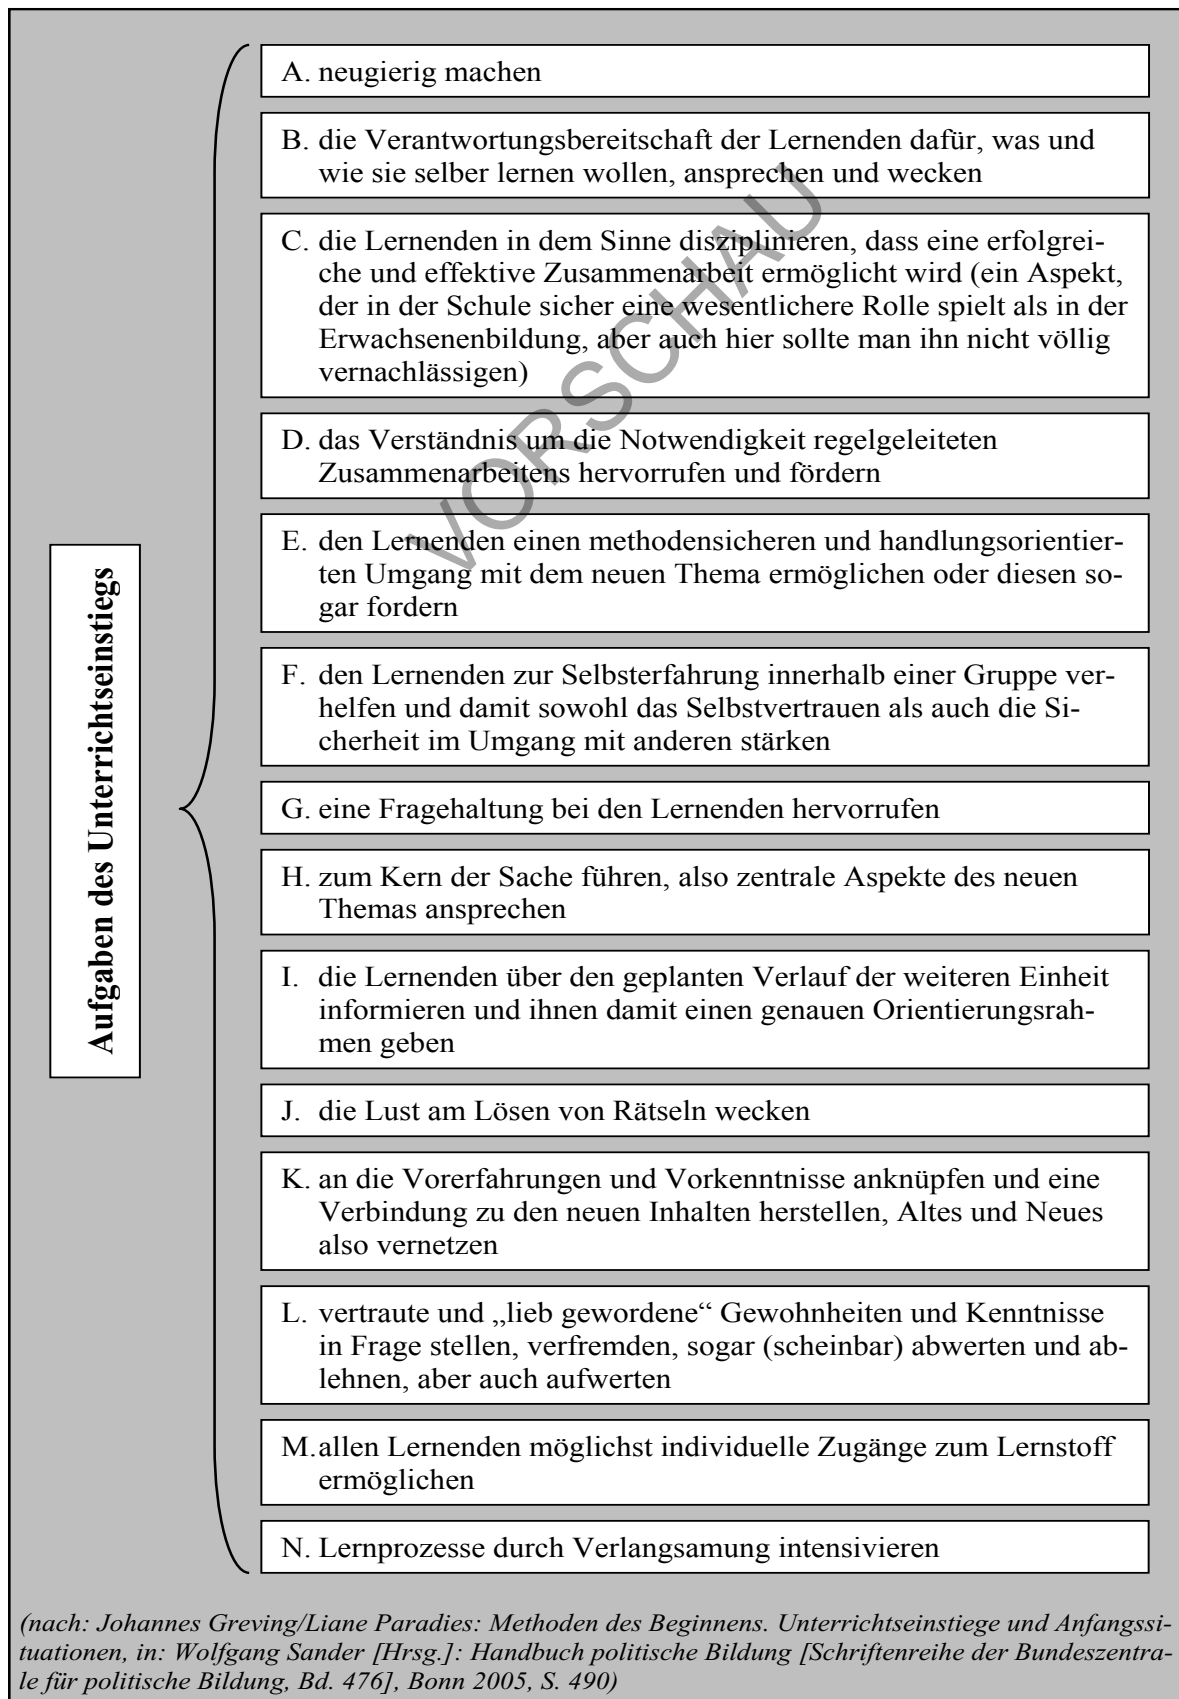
Aufgaben des Unterrichtseinstiegs

A. neugierig machen

B. die Verantwortungsbereitschaft der Lernenden dafür, was und wie sie selber lernen wollen, ansprechen und wecken

C. die Lernenden in dem Sinne disziplinieren, dass eine erfolgreiche und effektive Zusammenarbeit ermöglicht wird (ein Aspekt, der in der Schule sicher eine wesentlichere Rolle spielt als in der Erwachsenenbildung, aber auch hier sollte man ihn nicht völlig vernachlässigen)

D. das Verständnis um die Notwendigkeit regelgeleiteten Zusammenarbeitens hervorrufen und fördern

E. den Lernenden einen methodensicheren und handlungsorientierten Umgang mit dem neuen Thema ermöglichen oder diesen sogar fordern

F. den Lernenden zur Selbsterfahrung innerhalb einer Gruppe verhelfen und damit sowohl das Selbstvertrauen als auch die Sicherheit im Umgang mit anderen stärken

G. eine Fragehaltung bei den Lernenden hervorrufen

H. zum Kern der Sache führen, also zentrale Aspekte des neuen Themas ansprechen

I. die Lernenden über den geplanten Verlauf der weiteren Einheit informieren und ihnen damit einen genauen Orientierungsrahmen geben

J. die Lust am Lösen von Rätseln wecken

K. an die Vorerfahrungen und Vorkenntnisse anknüpfen und eine Verbindung zu den neuen Inhalten herstellen, Altes und Neues also vernetzen

L. vertraute und „lieb gewordene“ Gewohnheiten und Kenntnisse in Frage stellen, verfremden, sogar (scheinbar) abwerten und ablehnen, aber auch aufwerten

M. allen Lernenden möglichst individuelle Zugänge zum Lernstoff ermöglichen

N. Lernprozesse durch Verlangsamung intensivieren

VORSCHAU

(nach: Johannes Greving/Liane Paradies: Methoden des Beginnens. Unterrichtseinstiege und Anfangssituationen, in: Wolfgang Sander [Hrsg.]: Handbuch politische Bildung [Schriftenreihe der Bundeszentrale für politische Bildung, Bd. 476], Bonn 2005, S. 490)